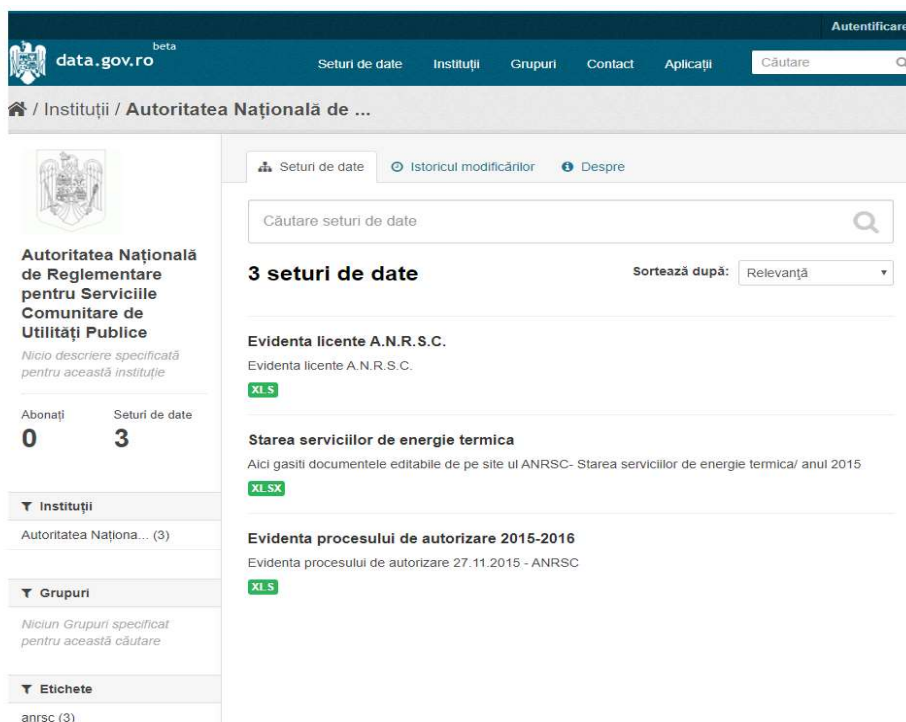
Autentificare

data.gov.ro beta

Seturi de date Instituții Grupuri Contact Aplicații Căutare

/ Instituții / Autoritatea Națională de ...

Autoritatea Națională de Reglementare pentru Serviciile Comunitare de Utilități Publice

Nicio descriere specificată pentru această instituție

Abonați 0

Seturi de date 3

Instituții

Autoritatea Nationa... (3)

Grupuri

Niciun Grupuri specificat pentru această căutare

Etichete

anrsc (3)

Seturi de date Istoricul modificărilor Despre

Căutare seturi de date

3 seturi de date

Sortează după: Relevanță

Evidenta licente A.N.R.S.C.

Evidenta licente A.N.R.S.C.

XLS

Starea serviciilor de energie termica

Aici gasiti documentele editabile de pe site ul ANRSC- Starea serviciilor de energie termica/ anul 2015

XLSX

Evidenta procesului de autorizare 2015-2016

Evidenta procesului de autorizare 27.11.2015 - ANRSC

XLS